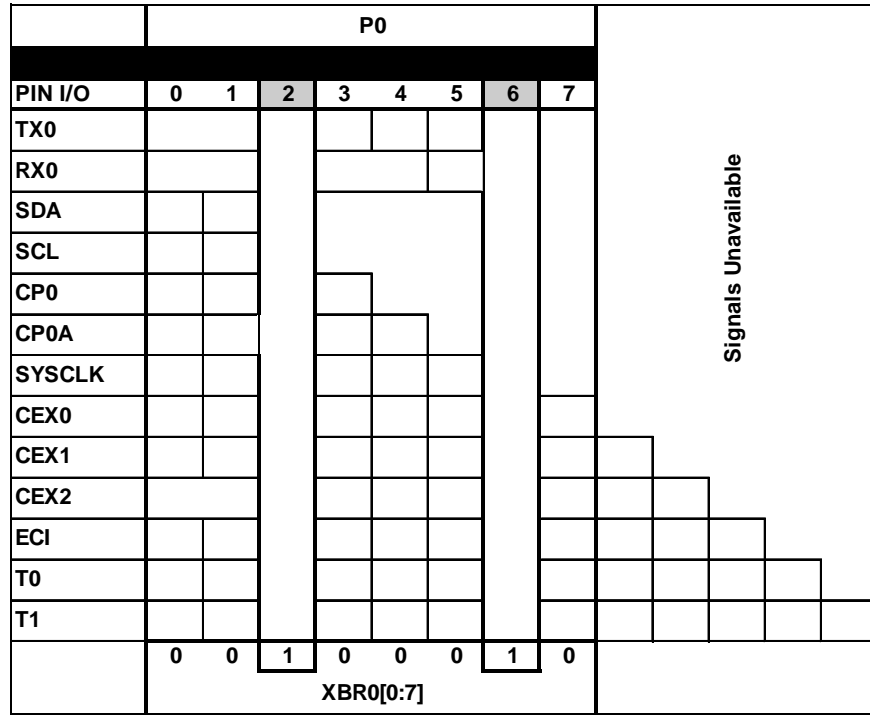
| | P0 | | | | | | | | |
|---|---|---|---|---|---|---|---|---|---|
| PIN I/O | 0 | 1 | 2 | 3 | 4 | 5 | 6 | 7 | |
| TX0 | | | | | | | | | Signals Unavailable |
| RX0 | | | | | | | | | |
| SDA | | | | | | | | | |
| SCL | | | | | | | | | |
| CP0 | | | | | | | | | |
| CP0A | | | | | | | | | |
| SYSCLK | | | | | | | | | |
| CEX0 | | | | | | | | | |
| CEX1 | | | | | | | | | |
| CEX2 | | | | | | | | | |
| ECI | | | | | | | | | |
| T0 | | | | | | | | | |
| T1 | | | | | | | | | |
| | 0 | 0 | 1 | 0 | 0 | 0 | 1 | 0 | |
| | XBR0[0:7] | | | | | | | | |